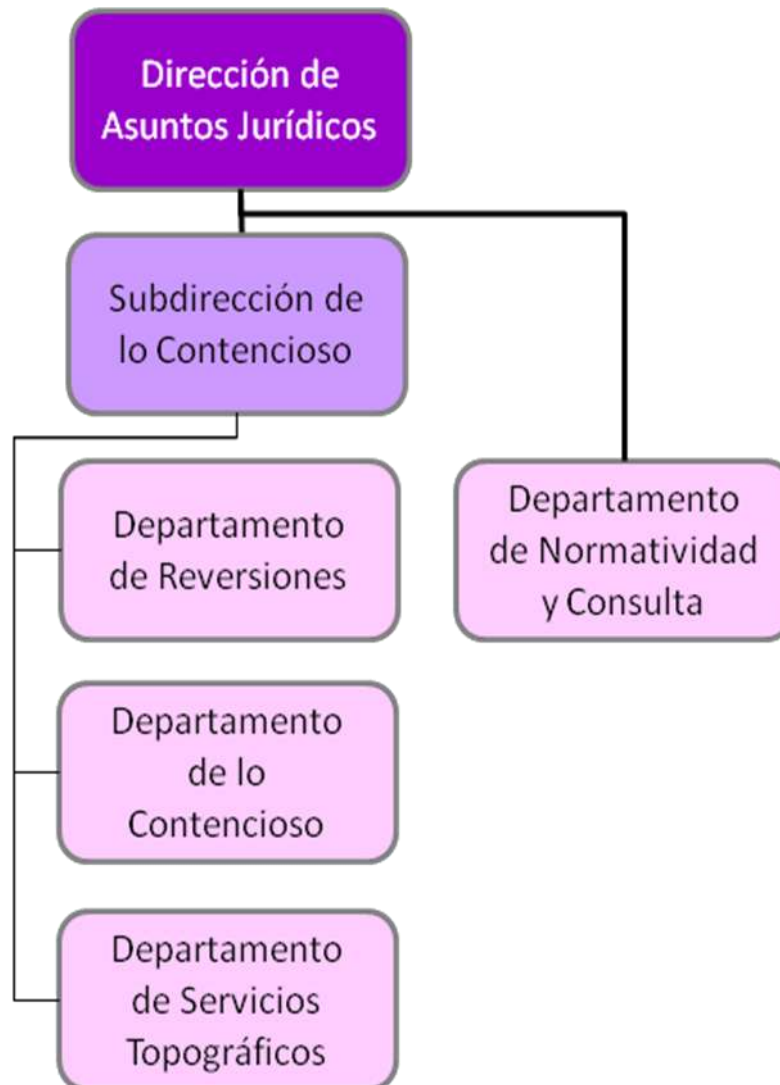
Dirección de Asuntos Jurídicos

Subdirección de lo Contencioso

Departamento de Normatividad y Consulta

Departamento de Reversiones

Departamento de lo Contencioso

Departamento de Servicios Topográficos